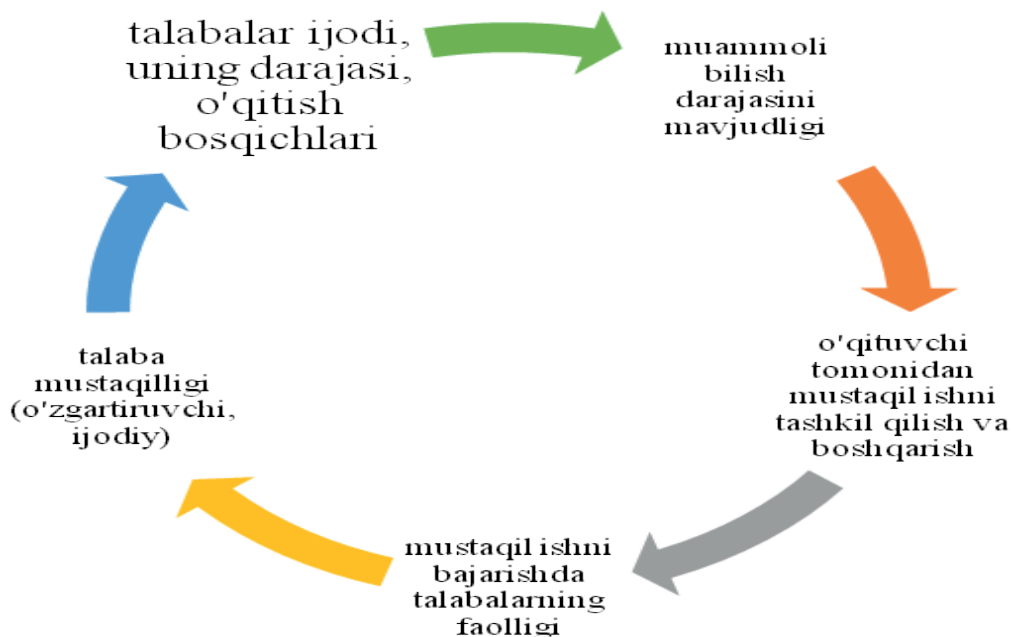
talabalar ijodi, uning darajasi, o'qitish bosqichlari

muammoli bilish darajasini mavjudligi

o'qituvchi tomonidan mustaqil ishni tashkil qilish va boshqarish

mustaqil ishni bajarishda talabalarning faolligi

talaba mustaqilligi (o'zgartiruvchi, ijodiy)